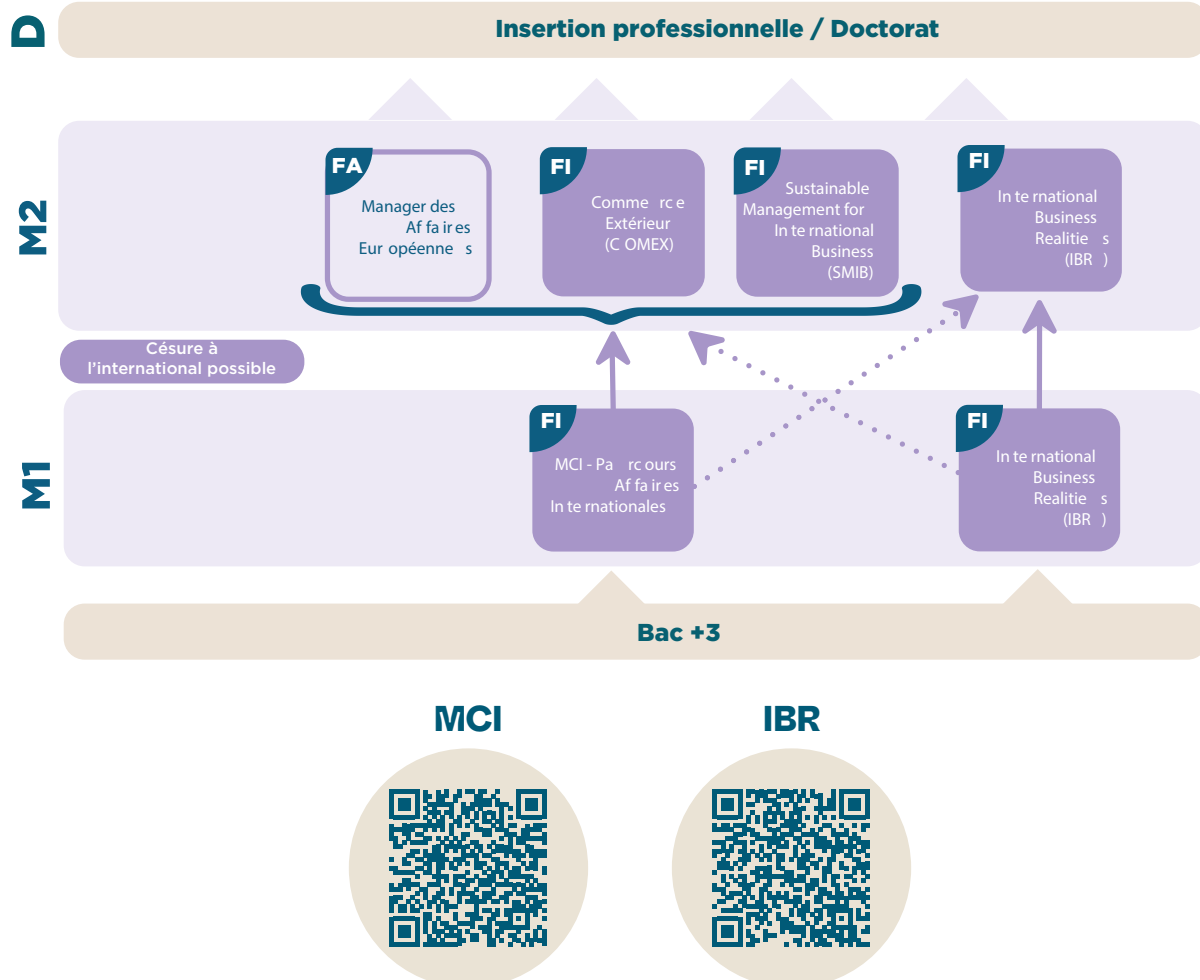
D

Insertion professionnelle / Doctorat

M2

FA
Manager des Affaires Européennes

FI
Commerce Extérieur (COMEX)

FI
Sustainable Management for International Business (SMIB)

FI
International Business Realities (IBR)

Césure à l'international possible

M1

FI
MCI - Parcours Affaires Internationales

FI
International Business Realities (IBR)

Bac +3

MCI

IBR